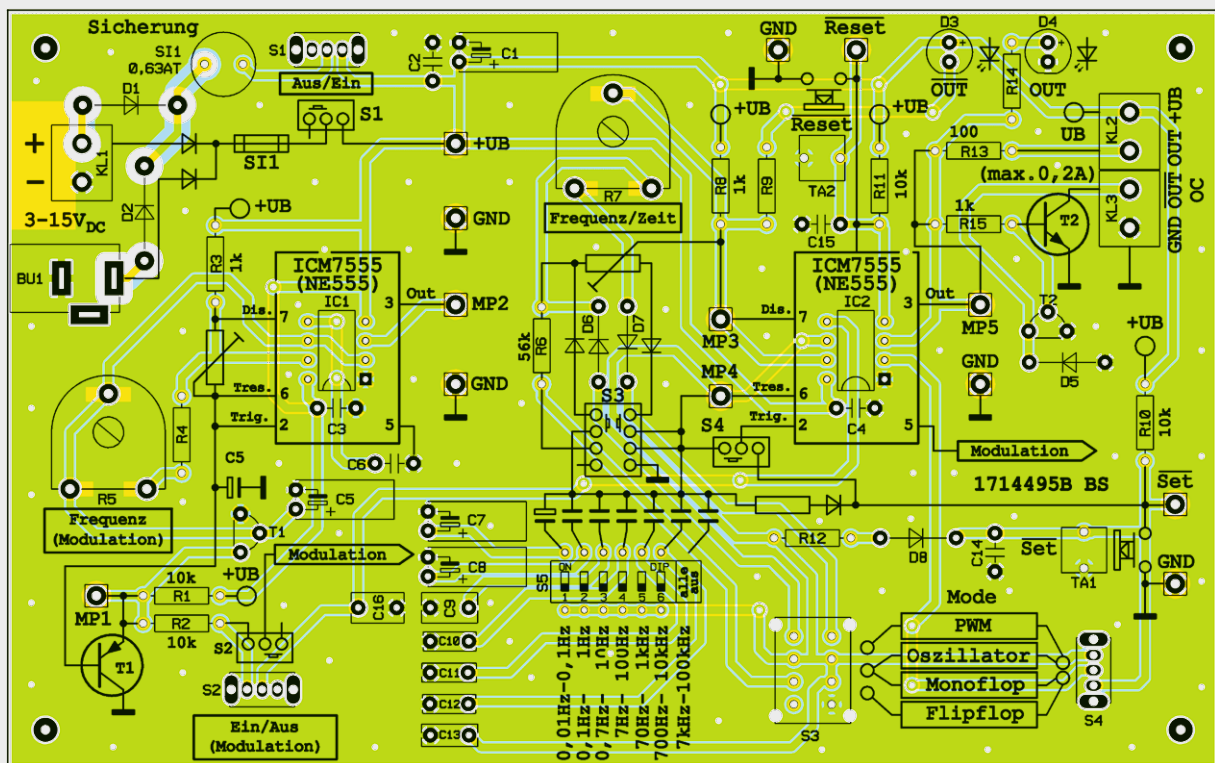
Sicherung
SI1
0,63AT
S1
Aus/Ein
S1
C2
C1
+UB
GND
Reset
D3
D4
OUT
OUT
R14
+UB
Reset
+UB
UB
KL2
100
R13
(max.0,2A)
1k
R15
T2
KL3
GND OUT OUT +UB
OC
+
-
KL1
D1
SI1
D2
3-15V$_{DC}$
BU1
+UB
R3
1k
ICM7555
(NE555)
IC1
Out
MP2
Dis.
7
3
8
Tres.
6
Trig.
2
5
C3
GND
GND
C6
R4
R5
Frequenz
(Modulation)
C5
C5
T1
Modulation
+UB
10k
R1
R2
10k
MP1
T1
S2
S2
Ein/Aus
(Modulation)
C16
R7
Frequenz/Zeit
56k
R6
D6
D7
S3
C7
C8
C9
C10
C11
C12
C13
S5
ON
DIP
1 2 3 4 5 6
alle aus
0,01Hz-0,1Hz
0,1Hz- 1Hz
0,7Hz- 10Hz
7Hz- 100Hz
70Hz- 1kHz
700Hz- 10kHz
7kHz-100kHz
R8
1k
R9
TA2
R11
10k
C15
ICM7555
(NE555)
IC2
Dis.
7
3
Out
MP5
MP3
MP4
Tres.
6
Trig.
2
5
C4
S4
T2
D5
GND
+UB
R10
10k
Modulation
1714495B BS
Set
R12
D8
C14
Set
TA1
GND
Mode
PWM
Oszillator
Monoflop
Flipflop
S3
S4